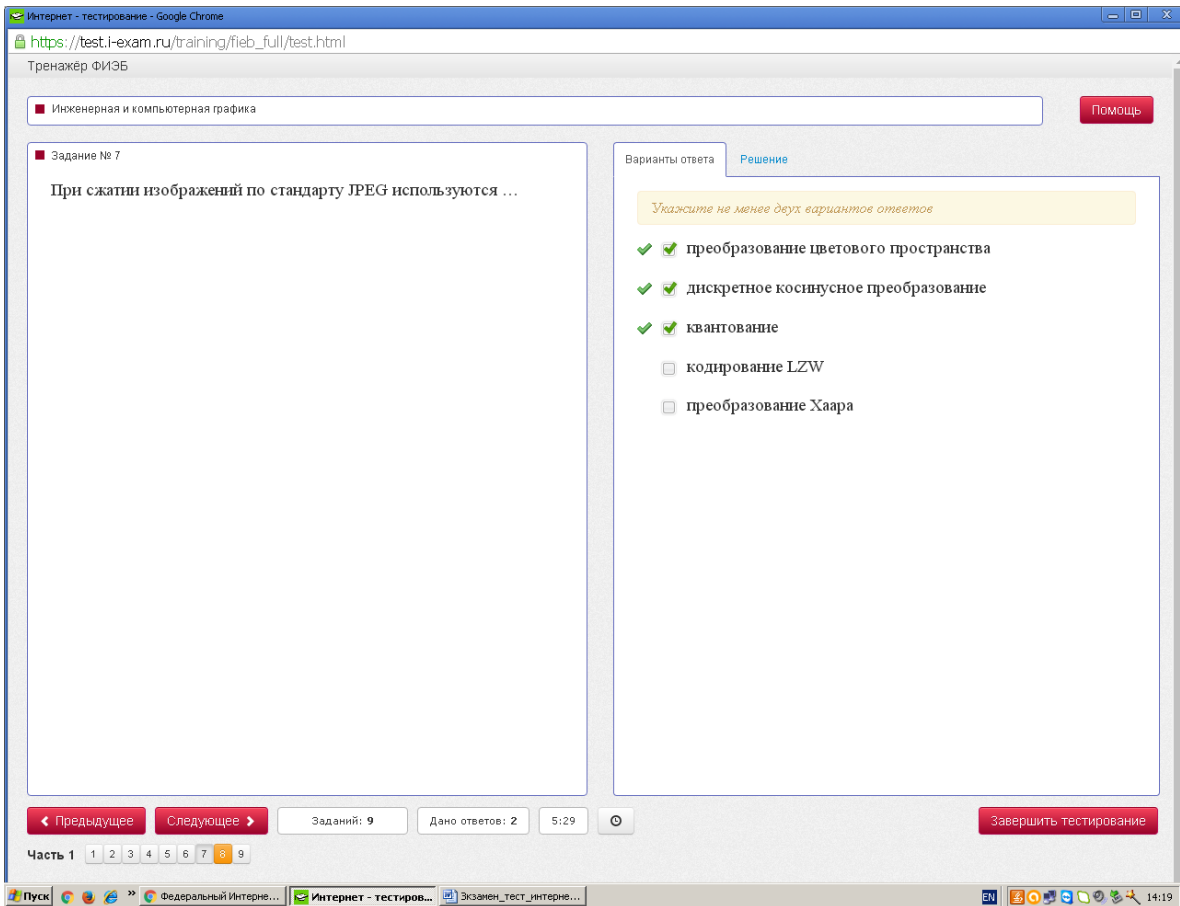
Интернет - тестирование - Google Chrome

https://test.i-exam.ru/training/fieb_full/test.html

Тренажёр ФИЭБ

Инженерная и компьютерная графика

Помощь

Задание № 7

При сжатии изображений по стандарту JPEG используются …

Варианты ответа

Решение

Укажите не менее двух вариантов ответов

преобразование цветового пространства

дискретное косинусное преобразование

квантование

кодирование LZW

преобразование Хаара

Предыдущее

Следующее

Заданий: 9

Дано ответов: 2

5:29

Завершить тестирование

Часть 1 1 2 3 4 5 6 7 8 9

Пуск

Федеральный Интерне...

Интернет - тестиров...

Экзамен_тест_интерне...

EN

14:19